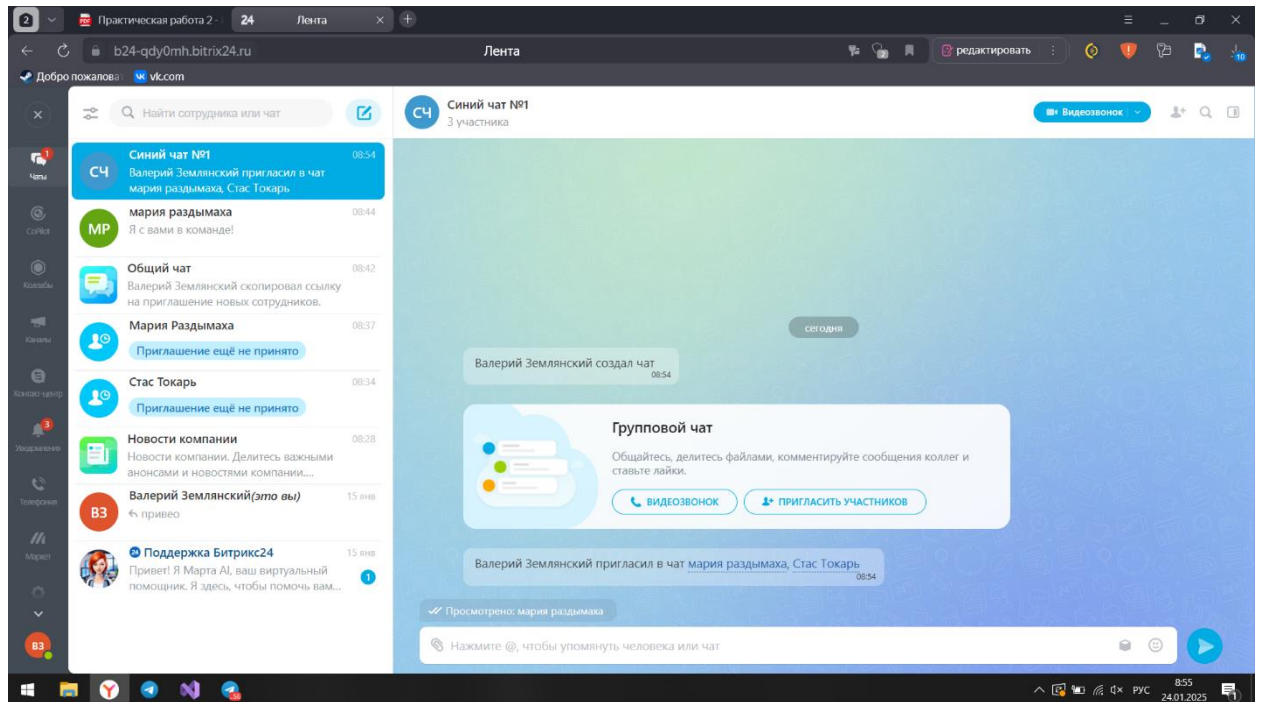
2 Практическая работа 2 - 24 Лента

b24-qdy0mh.bitrix24.ru Лента редактировать 10

Добро пожалова vk.com

Найти сотрудника или чат

1 Чаты
CoPilot
Коллабы
Каналы
Контакт-центр
3 Уведомления
Телефония
Маркет
ВЗ

СЧ Синий чат №1 08:54
Валерий Землянский пригласил в чат мария раздымаха, Стас Токарь

МР мария раздымаха 08:44
Я с вами в команде!

Общий чат 08:42
Валерий Землянский скопировал ссылку на приглашение новых сотрудников.

Мария Раздымаха 08:37
Приглашение ещё не принято

Стас Токарь 08:34
Приглашение ещё не принято

Новости компании 08:28
Новости компании. Делитесь важными анонсами и новостями компании....

ВЗ Валерий Землянский(это вы) 15 янв
привео

Поддержка Битрикс24 15 янв
Привет! Я Марта AI, ваш виртуальный помощник. Я здесь, чтобы помочь вам... 1

СЧ Синий чат №1
3 участника

Видеозвонок

сегодня

Валерий Землянский создал чат 08:54

Групповой чат
Общайтесь, делитесь файлами, комментируйте сообщения коллег и ставьте лайки.
ВИДЕОЗВОНОК ПРИГЛАСИТЬ УЧАСТНИКОВ

Валерий Землянский пригласил в чат мария раздымаха, Стас Токарь 08:54

Просмотрено: мария раздымаха

Нажмите @, чтобы упомянуть человека или чат

РУС 8:55 24.01.2025